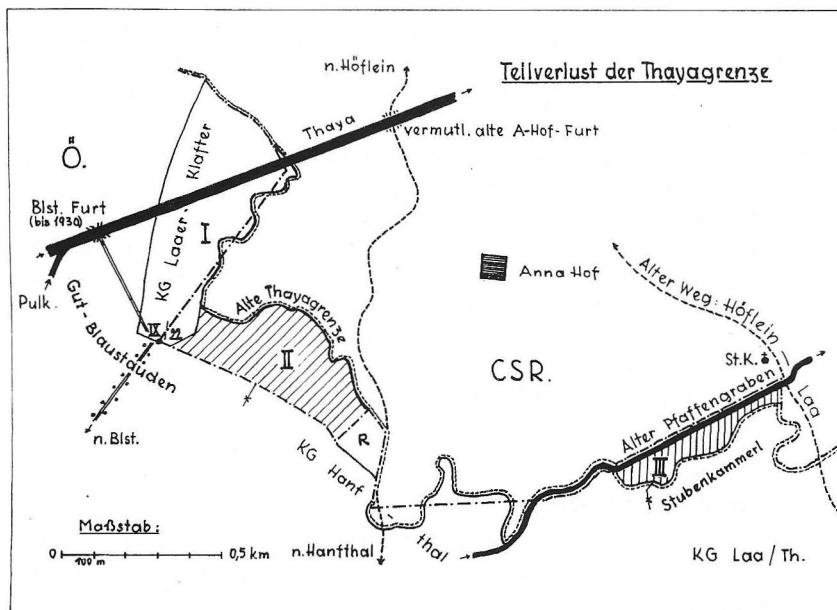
Teilverlust der Thayagrenze

n. Höflein

Thaya

vermutl. alte A-Hof-Furt

Ö.

Klafter

Blst. Furt (bis 1930)

KG Laaer

I

Pulk.

Gut-Blaustauden

IV

22

Alte Thayagrenze

II

Anna Hof

Alter Weg: Höflein

CSR.

St.K.

Laa

n. Blst.

R

KG Hanf

Alter Pfaffengraben

III

Stubenkammerl

Maßstab:

0

100 m

0,5 km

n. Hanfthal

thal

KG Laa / Th.